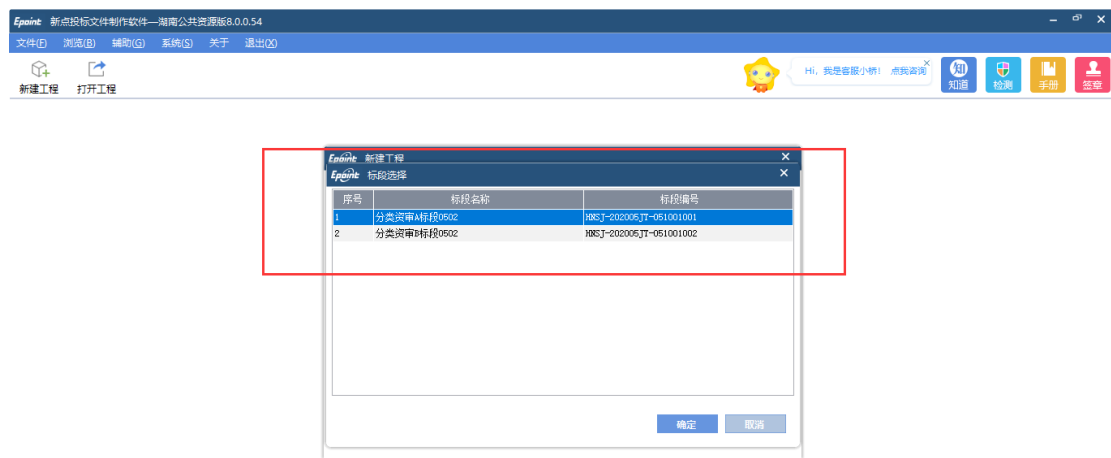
Epoint 新点投标文件制作软件—湖南公共资源版8.0.0.54

文件(F) 浏览(B) 辅助(G) 系统(S) 关于 退出(X)

新建工程 打开工程

Hi，我是客服小桥！ 点我咨询

知道 检测 手册 签章

Epoint 新建工程

Epoint 标段选择

| 序号 | 标段名称 | 标段编号 |
|---|---|---|
| 1 | 分类资审A标段0502 | HNSJ-202005JT-051001001 |
| 2 | 分类资审B标段0502 | HNSJ-202005JT-051001002 |

确定 取消